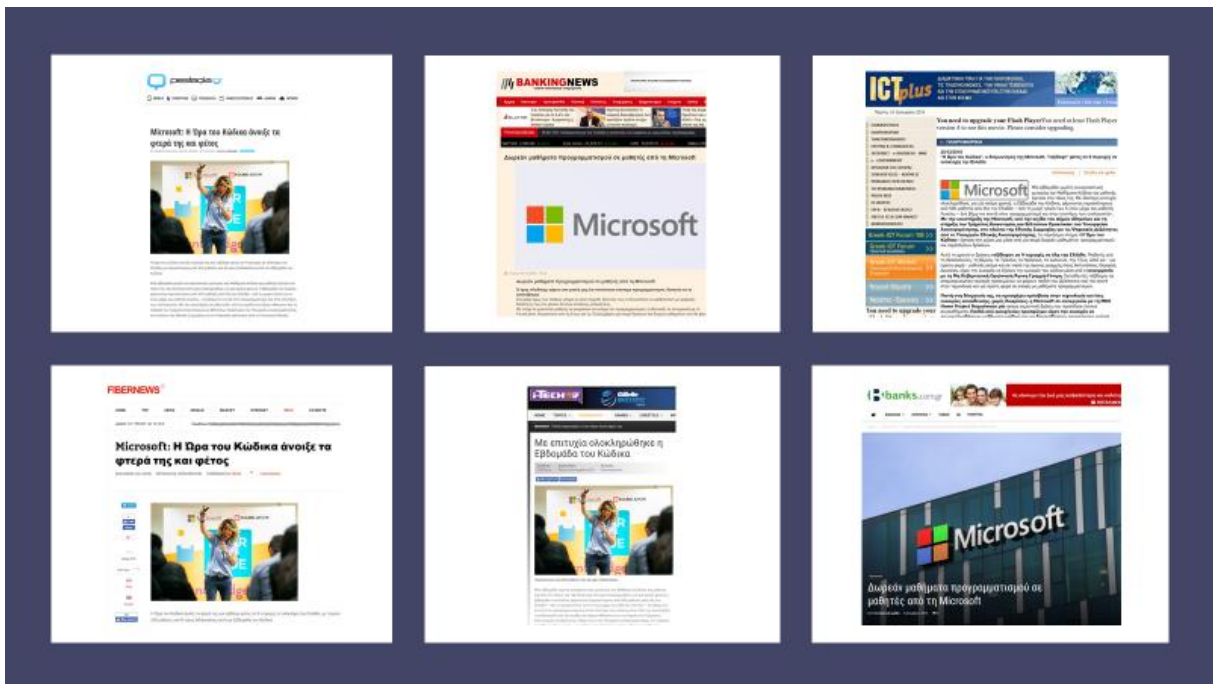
pestaola.gr

Microsoft: Η Ώρα του Κώδικα άνοιξε τα φτερά της και φέτος

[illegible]

BANKINGNEWS

Δωρεάν μαθήματα προγραμματισμού σε μαθητές από τη Microsoft

Microsoft

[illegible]

ICT plus

You need to upgrade your Flash Player! You need at least Flash Player version 8 to see this movie. Please consider upgrading.

Microsoft

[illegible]

You need to upgrade your

FIBERNEWS

Microsoft: Η Ώρα του Κώδικα άνοιξε τα φτερά της και φέτος

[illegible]

i-TECH

Με επιτυχία ολοκληρώθηκε η Εβδομάδα του Κώδικα

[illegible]

banks.com.gr

Microsoft

Δωρεάν μαθήματα προγραμματισμού σε μαθητές από τη Microsoft